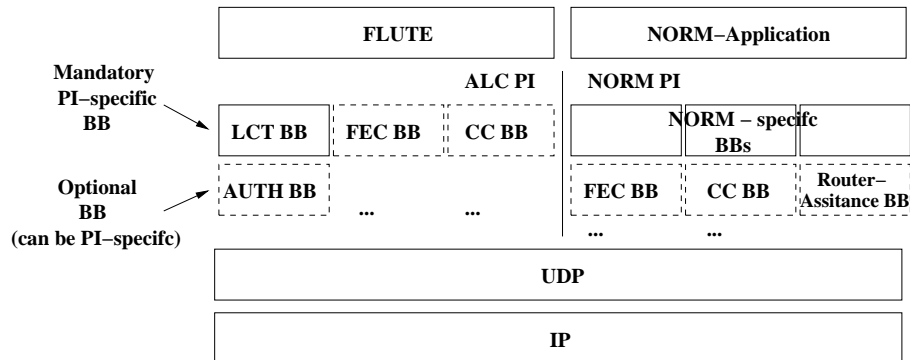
FLUTE

NORM−Application

Mandatory PI−specific BB

ALC PI

NORM PI

LCT BB

FEC BB

CC BB

NORM − specifc BBs

Optional BB (can be PI−specifc)

AUTH BB

...

...

FEC BB

CC BB

Router− Assitance BB

...

...

UDP

IP